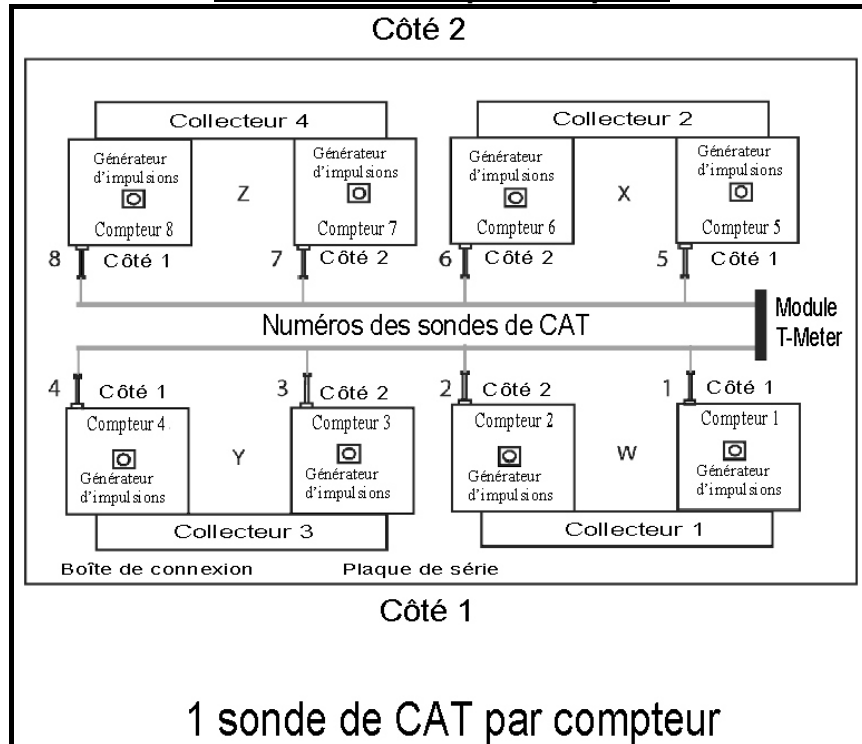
Côté 2

Collecteur 4

Générateur d'impulsions

Compteur 8

Z

Générateur d'impulsions

Compteur 7

Collecteur 2

Générateur d'impulsions

Compteur 6

X

Générateur d'impulsions

Compteur 5

8 Côté 1

7 Côté 2

6 Côté 2

5 Côté 1

Module T-Meter

Numéros des sondes de CAT

4 Côté 1

3 Côté 2

2 Côté 2

1 Côté 1

Compteur 4

Générateur d'impulsions

Y

Compteur 3

Générateur d'impulsions

Compteur 2

Générateur d'impulsions

W

Compteur 1

Générateur d'impulsions

Collecteur 3

Collecteur 1

Boîte de connexion

Plaque de série

Côté 1

1 sonde de CAT par compteur